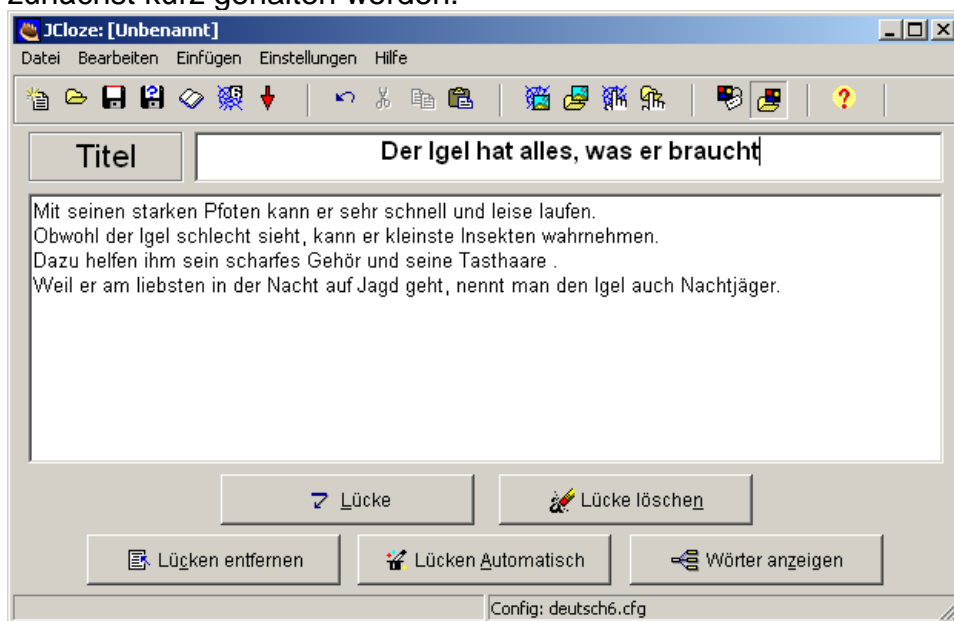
zunächst kurz gehalten werden.

JCloze: [Unbenannt]

Datei Bearbeiten Einfügen Einstellungen Hilfe

Titel

Der Igel hat alles, was er braucht

Mit seinen starken Pfoten kann er sehr schnell und leise laufen.
Obwohl der Igel schlecht sieht, kann er kleinste Insekten wahrnehmen.
Dazu helfen ihm sein scharfes Gehör und seine Tasthaare .
Weil er am liebsten in der Nacht auf Jagd geht, nennt man den Igel auch Nachtjäger.

Lücke

Lücke löschen

Lücken entfernen

Lücken Automatisch

Wörter anzeigen

Config: deutsch6.cfg